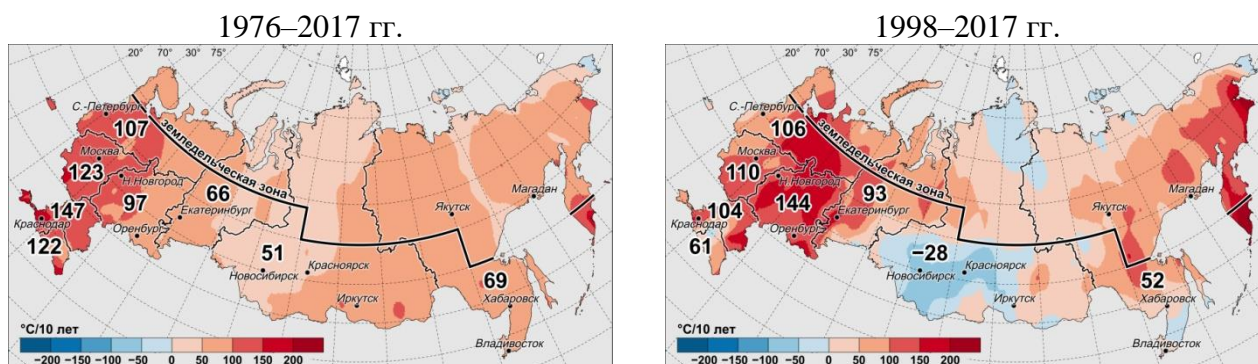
1976–2017 гг.

20° 70° 30° 75°

С.-Петербург
107
земледельческая зона
Москва
123
Н.Новгород
97
66
Екатеринбург
147
Краснодар
122
Оренбург
51
Новосибирск
Красноярск
Иркутск
Якутск
Магадан
69
Хабаровск
Владивосток

°С/10 лет
-200 -150 -100 -50 0 50 100 150 200

1998–2017 гг.

20° 70° 30° 75°

С.-Петербург
106
земледельческая зона
Москва
110
Н.Новгород
144
93
Екатеринбург
104
Краснодар
61
Оренбург
-28
Новосибирск
Красноярск
Иркутск
Якутск
Магадан
52
Хабаровск
Владивосток

°С/10 лет
-200 -150 -100 -50 0 50 100 150 200